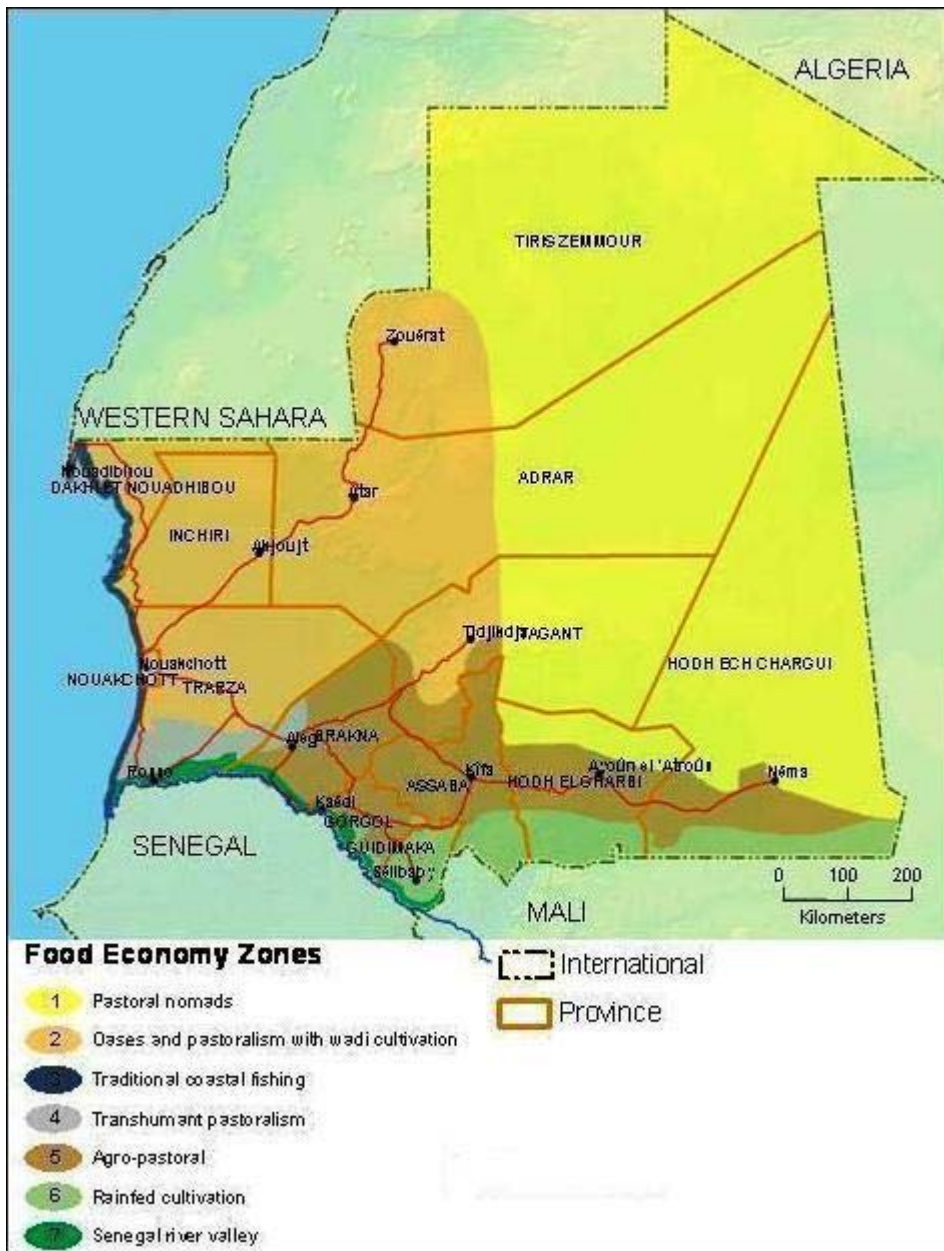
ALGERIA

TIRIS ZEMMOUR

Zouérat

WESTERN SAHARA

Nouadhibou
DAKHLET NOUADHIBOU

Atar

ADRAR

INCHIRI

Akjoujt

Tidjikdja
TAGANT

Nouakchott
NOUAKCHOTT

TRARZA

HODH ECH CHARGUI

Aleg
BRAKNA

Rosso

Kiffa
ASSABA

HODH ELGHARBI

Ayoûn el 'Atroûs

Néma

Kaédi
GORGOL

SENEGAL

GUIDIMAKA

Sélibaby

MALI

0 100 200
Kilometers

Food Economy Zones

1 Pastoral nomads
2 Oases and pastoralism with wadi cultivation
3 Traditional coastal fishing
4 Transhumant pastoralism
5 Agro-pastoral
6 Rainfed cultivation
7 Senegal river valley

International
Province